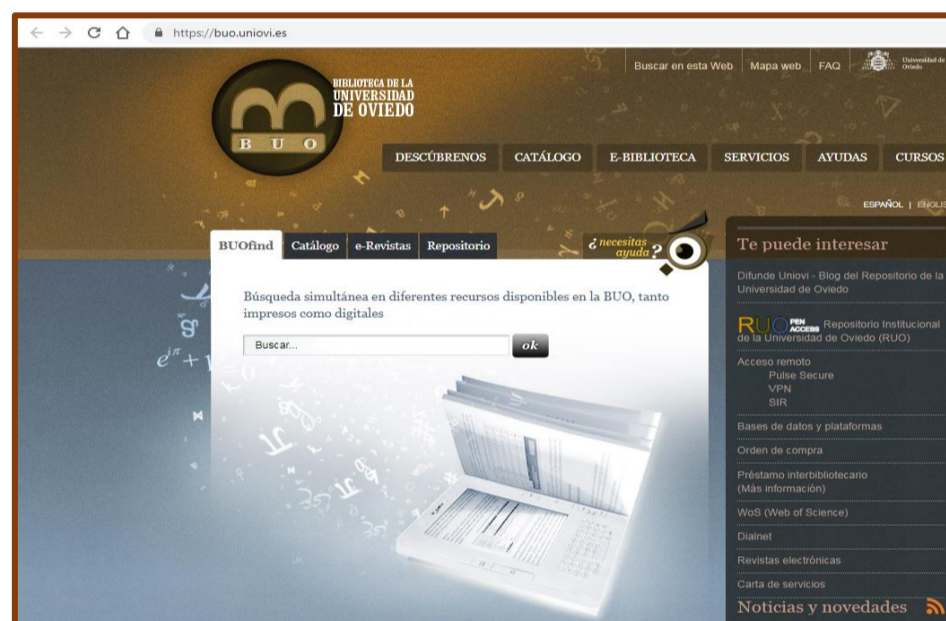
https://buo.uniovi.es

Buscar en esta Web | Mapa web | FAQ | Universidad de Oviedo

BIBLIOTECA DE LA UNIVERSIDAD DE OVIEDO

B U O

DESCÚBRENOS | CATÁLOGO | E-BIBLIOTECA | SERVICIOS | AYUDAS | CURSOS

ESPAÑOL | ENGLIS

BUOfind | Catálogo | e-Revistas | Repositorio

¿necesitas ayuda?

Búsqueda simultánea en diferentes recursos disponibles en la BUO, tanto impresos como digitales

Buscar...

ok

$e^{i\pi}+1$

Te puede interesar

Difunde Uniovi - Blog del Repositorio de la Universidad de Oviedo

RUO OPEN ACCESS Repositorio Institucional de la Universidad de Oviedo (RUO)

Acceso remoto
Pulse Secure
VPN
SIR

Bases de datos y plataformas

Orden de compra

Préstamo interbibliotecario (Más información)

WoS (Web of Science)

Dialnet

Revistas electrónicas

Carta de servicios

Noticias y novedades